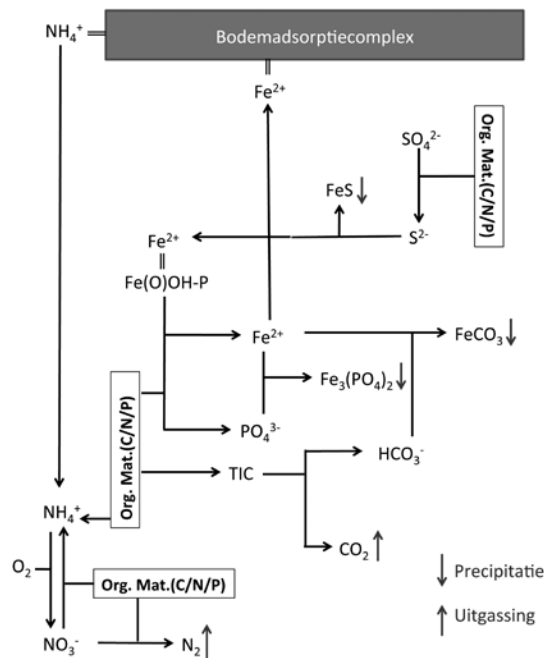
$NH_4^+$

Bodemadsorptiecomplex

$Fe^{2+}$

$SO_4^{2-}$

Org. Mat.(C/N/P)

FeS ↓

$Fe^{2+}$

$S^{2-}$

Fe(O)OH-P

$Fe^{2+}$

$FeCO_3$ ↓

$Fe_3(PO_4)_2$ ↓

Org. Mat.(C/N/P)

$PO_4^{3-}$

$HCO_3^-$

TIC

$NH_4^+$

$CO_2$ ↑

$O_2$

Org. Mat.(C/N/P)

↓ Precipitatie

↑ Uitgassing

$NO_3^-$

$N_2$ ↑